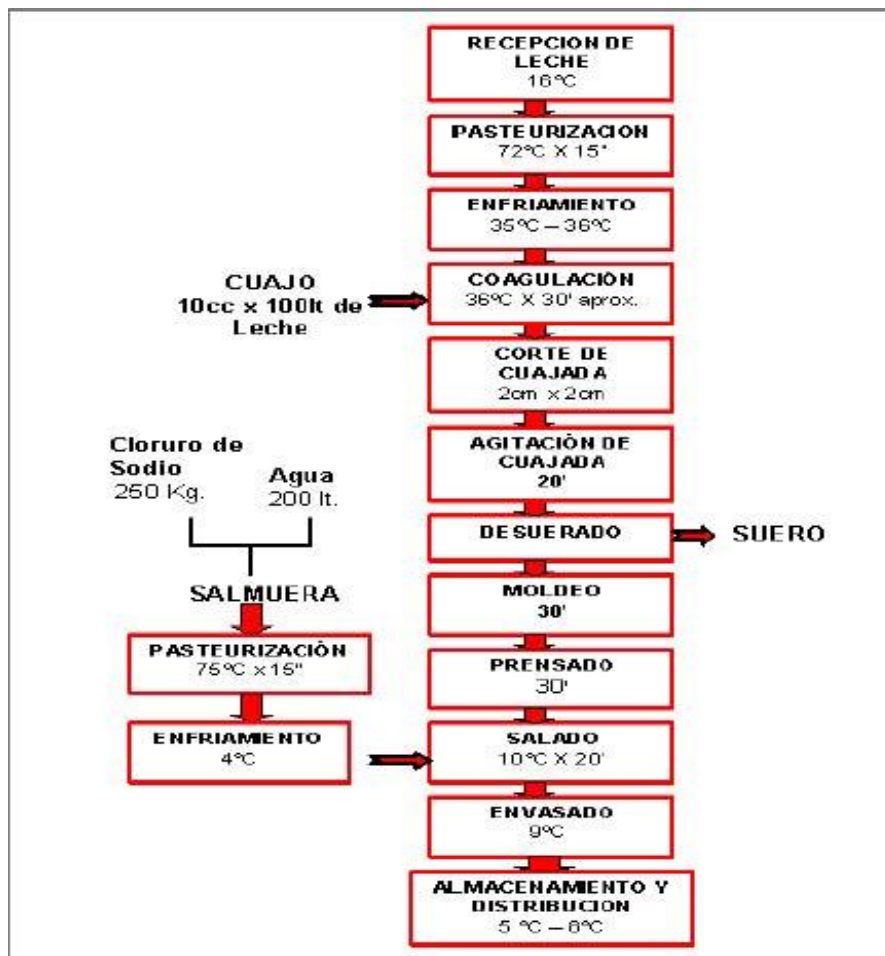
RECEPCION DE LECHE
16°C

PASTEURIZACION
72°C X 15"

ENFRIAMIENTO
35°C – 36°C

CUAJO
10cc x 100lt de Leche

COAGULACIÓN
36°C X 30' aprox.

CORTE DE CUAJADA
2cm x 2cm

Cloruro de Sodio
250 Kg.

Agua
200 lt.

AGITACIÓN DE CUAJADA
20'

DESUERADO

SUERO

SALMUERA

MOLDEO
30'

PASTEURIZACIÓN
75°C x15"

PRENSADO
30'

ENFRIAMIENTO
4°C

SALADO
10°C X 20'

ENVASADO
9°C

ALMACENAMIENTO Y DISTRIBUCION
5 °C – 8°C